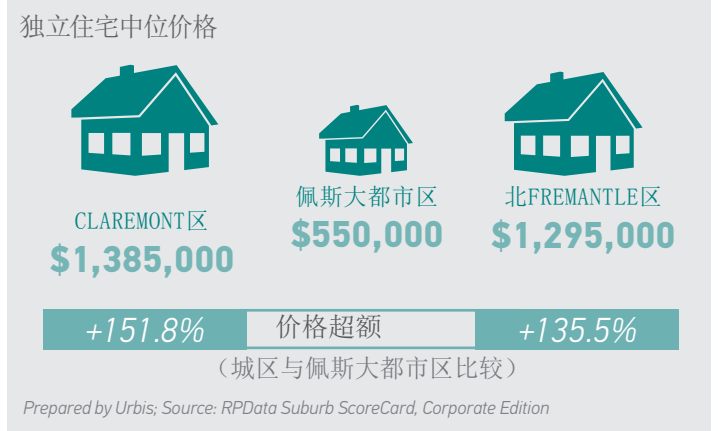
独立住宅中位价格

CLAREMONT区
$1,385,000

佩斯大都市区
$550,000

北FREMANTLE区
$1,295,000

+151.8% 价格超额 +135.5%

（城区与佩斯大都市区比较）

Prepared by Urbis; Source: RPData Suburb ScoreCard, Corporate Edition